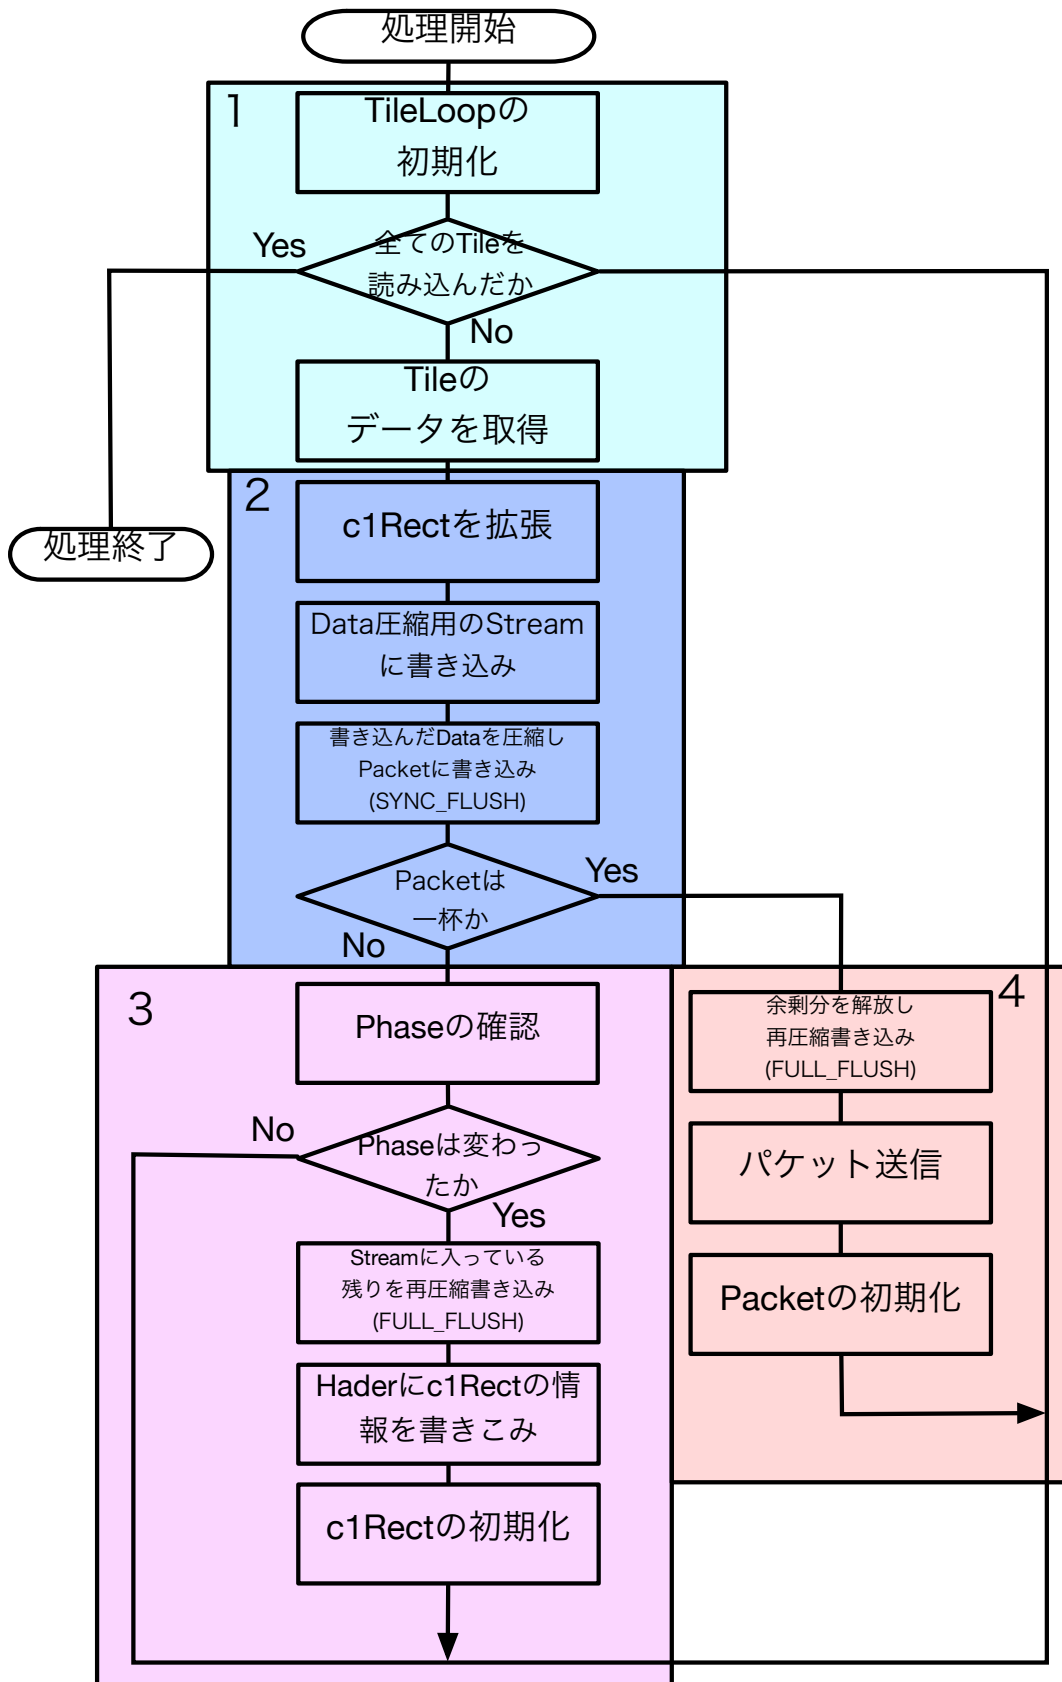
処理開始

1

TileLoopの初期化

Yes

全てのTileを読み込んだか

No

Tileのデータを取得

処理終了

2

c1Rectを拡張

Data圧縮用のStreamに書き込み

書き込んだDataを圧縮しPacketに書き込み(SYNC_FLUSH)

Packetは一杯か

Yes

No

3

Phaseの確認

No

Phaseは変わったか

Yes

Streamに入っている残りを再圧縮書き込み(FULL_FLUSH)

Haderにc1Rectの情報を書きこみ

c1Rectの初期化

4

余剰分を解放し再圧縮書き込み(FULL_FLUSH)

パケット送信

Packetの初期化